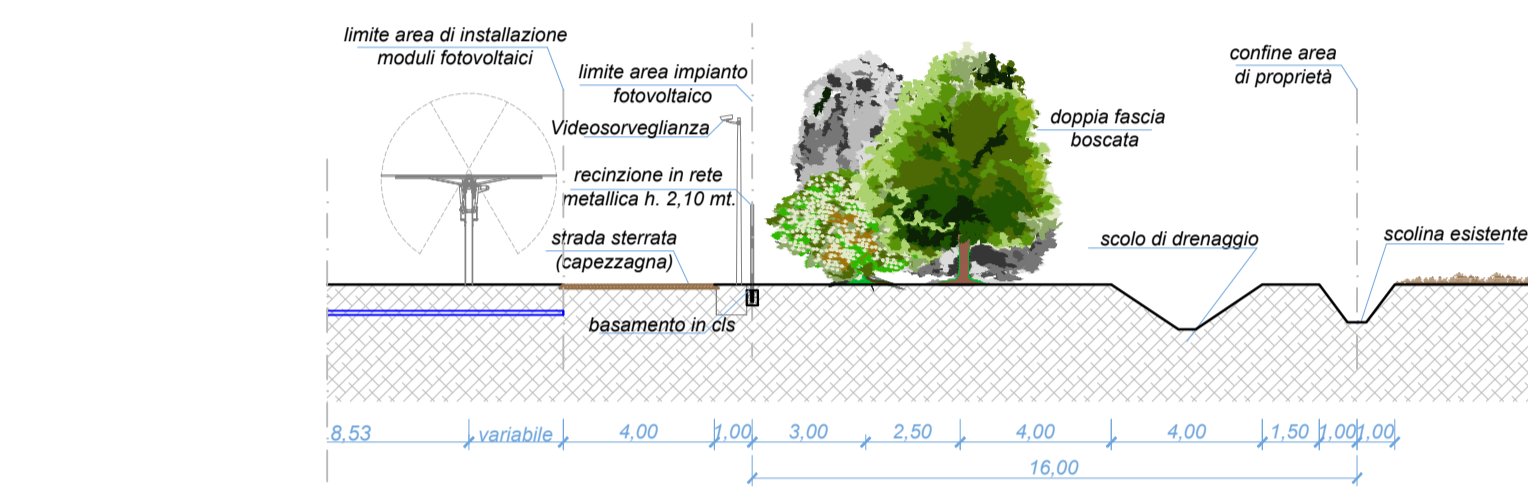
limite area di installazione moduli fotovoltaici

limite area impianto fotovoltaico

Videosorveglianza

recinzione in rete metallica h. 2,10 mt.

strada sterrata (capezzagna)

basamento in cls

doppia fascia boscata

confine area di proprietà

scolo di drenaggio

scolina esistente

8,53
variabile
4,00
1,00
3,00
2,50
4,00
4,00
1,50
1,00
1,00
16,00